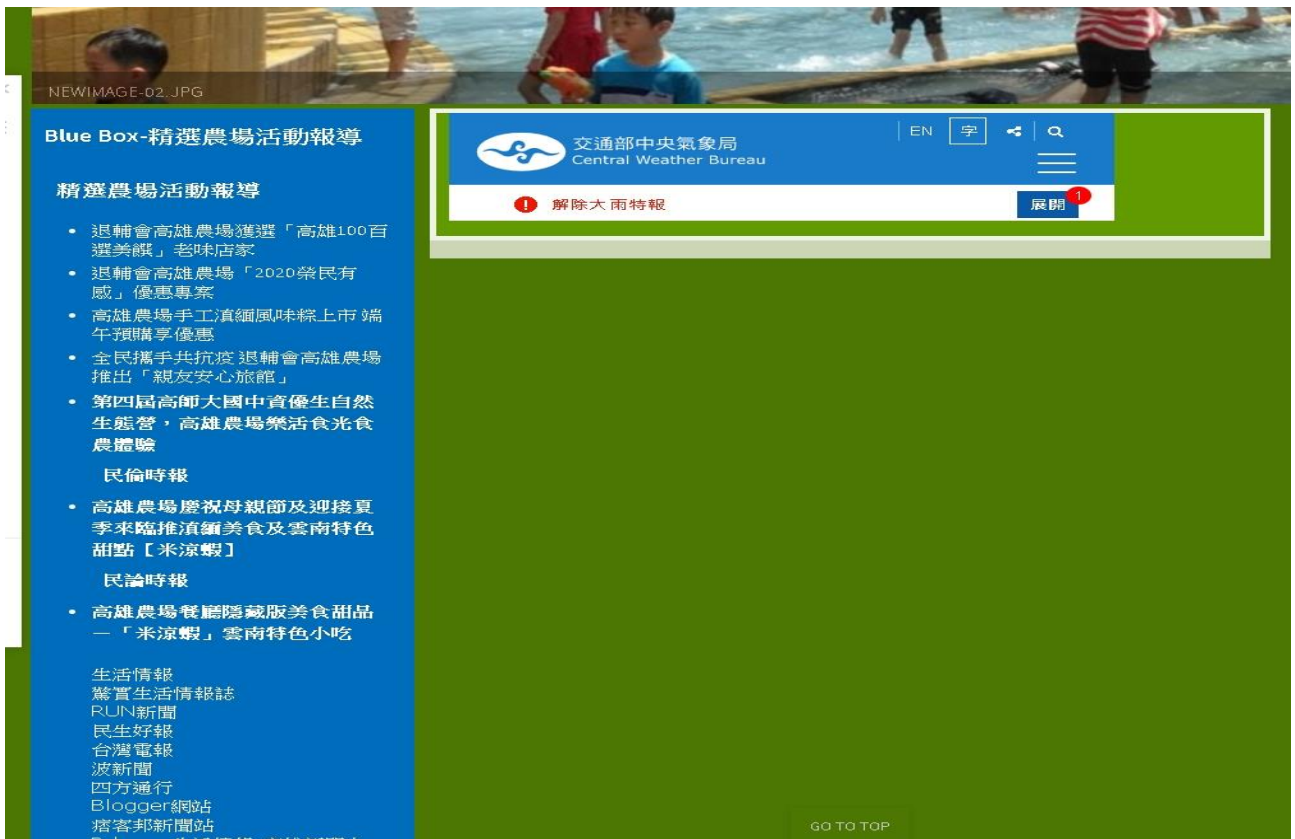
NEWIMAGE-02.JPG

Blue Box-精選農場活動報導

精選農場活動報導

- 退輔會高雄農場獲選「高雄100百選美饌」老味店家
- 退輔會高雄農場「2020榮民有感」優惠專案
- 高雄農場手工滇緬風味粽上市 端午預購享優惠
- 全民攜手共抗疫 退輔會高雄農場推出「親友安心旅館」
- 第四屆高師大國中資優生自然生態營，高雄農場樂活食光食農體驗

民倫時報

- 高雄農場慶祝母親節及迎接夏季來臨推滇緬美食及雲南特色甜點【米涼蝦】

民論時報

- 高雄農場餐廳隱藏版美食甜品—「米涼蝦」雲南特色小吃

生活情報
驚實生活情報誌
RUN新聞
民生好報
台灣電報
波新聞
四方通行
Blogger網站
痞客邦新聞站
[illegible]

交通部中央氣象局
Central Weather Bureau
EN 字
解除大雨特報
展開 1

GO TO TOP